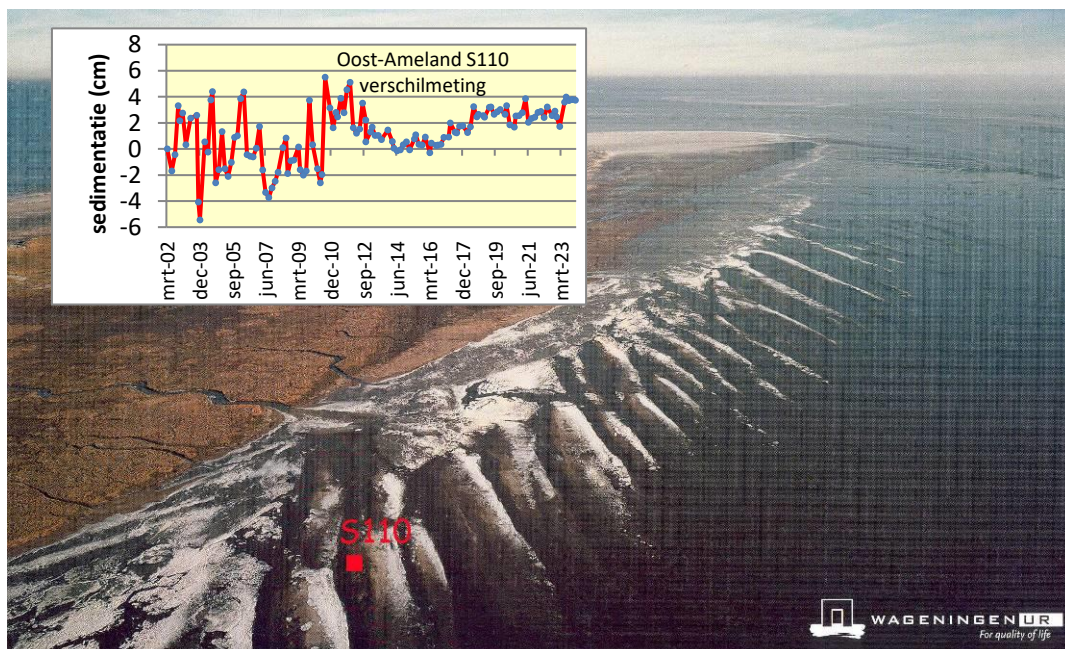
Oost-Ameland S110
verschilmeting

sedimentatie (cm)

8
6
4
2
0
-2
-4
-6

mrt-02
dec-03
sep-05
jun-07
mrt-09
dec-10
sep-12
jun-14
mrt-16
dec-17
sep-19
jun-21
mrt-23

S110

WAGENINGEN UR
For quality of life